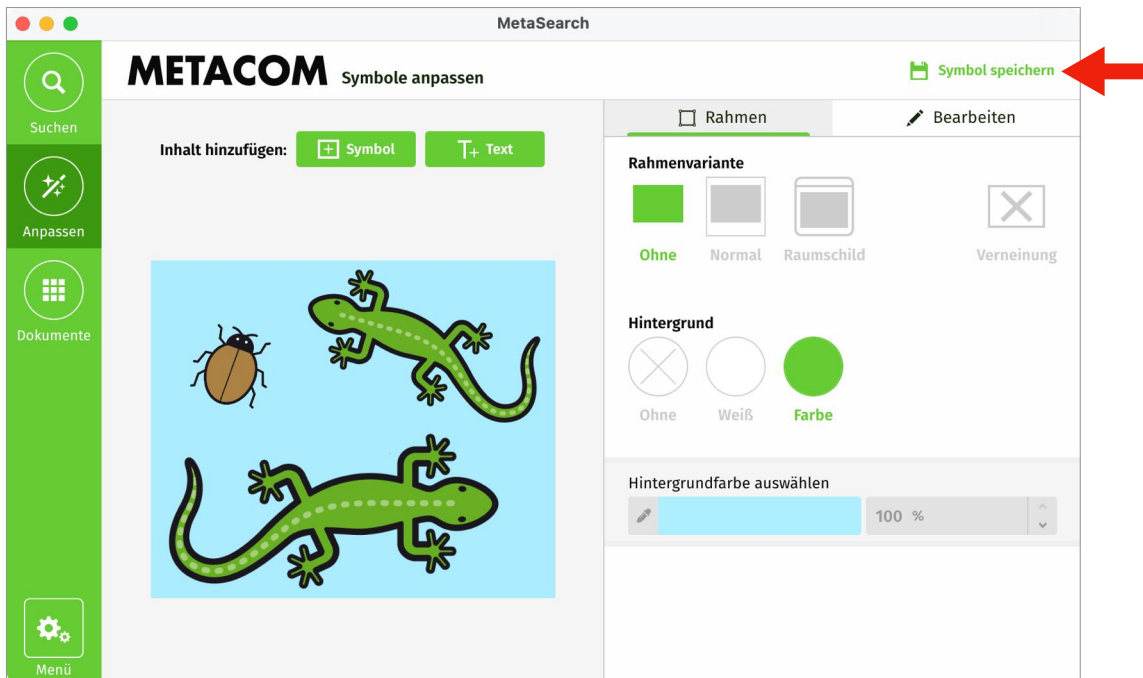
MetaSearch

Suchen

Anpassen

Dokumente

Menü

METACOM Symbole anpassen

Symbol speichern

Inhalt hinzufügen: Symbol Text

Rahmen

Bearbeiten

Rahmenvariante

Ohne Normal Raumschild Verneinung

Hintergrund

Ohne Weiß Farbe

Hintergrundfarbe auswählen

100 %